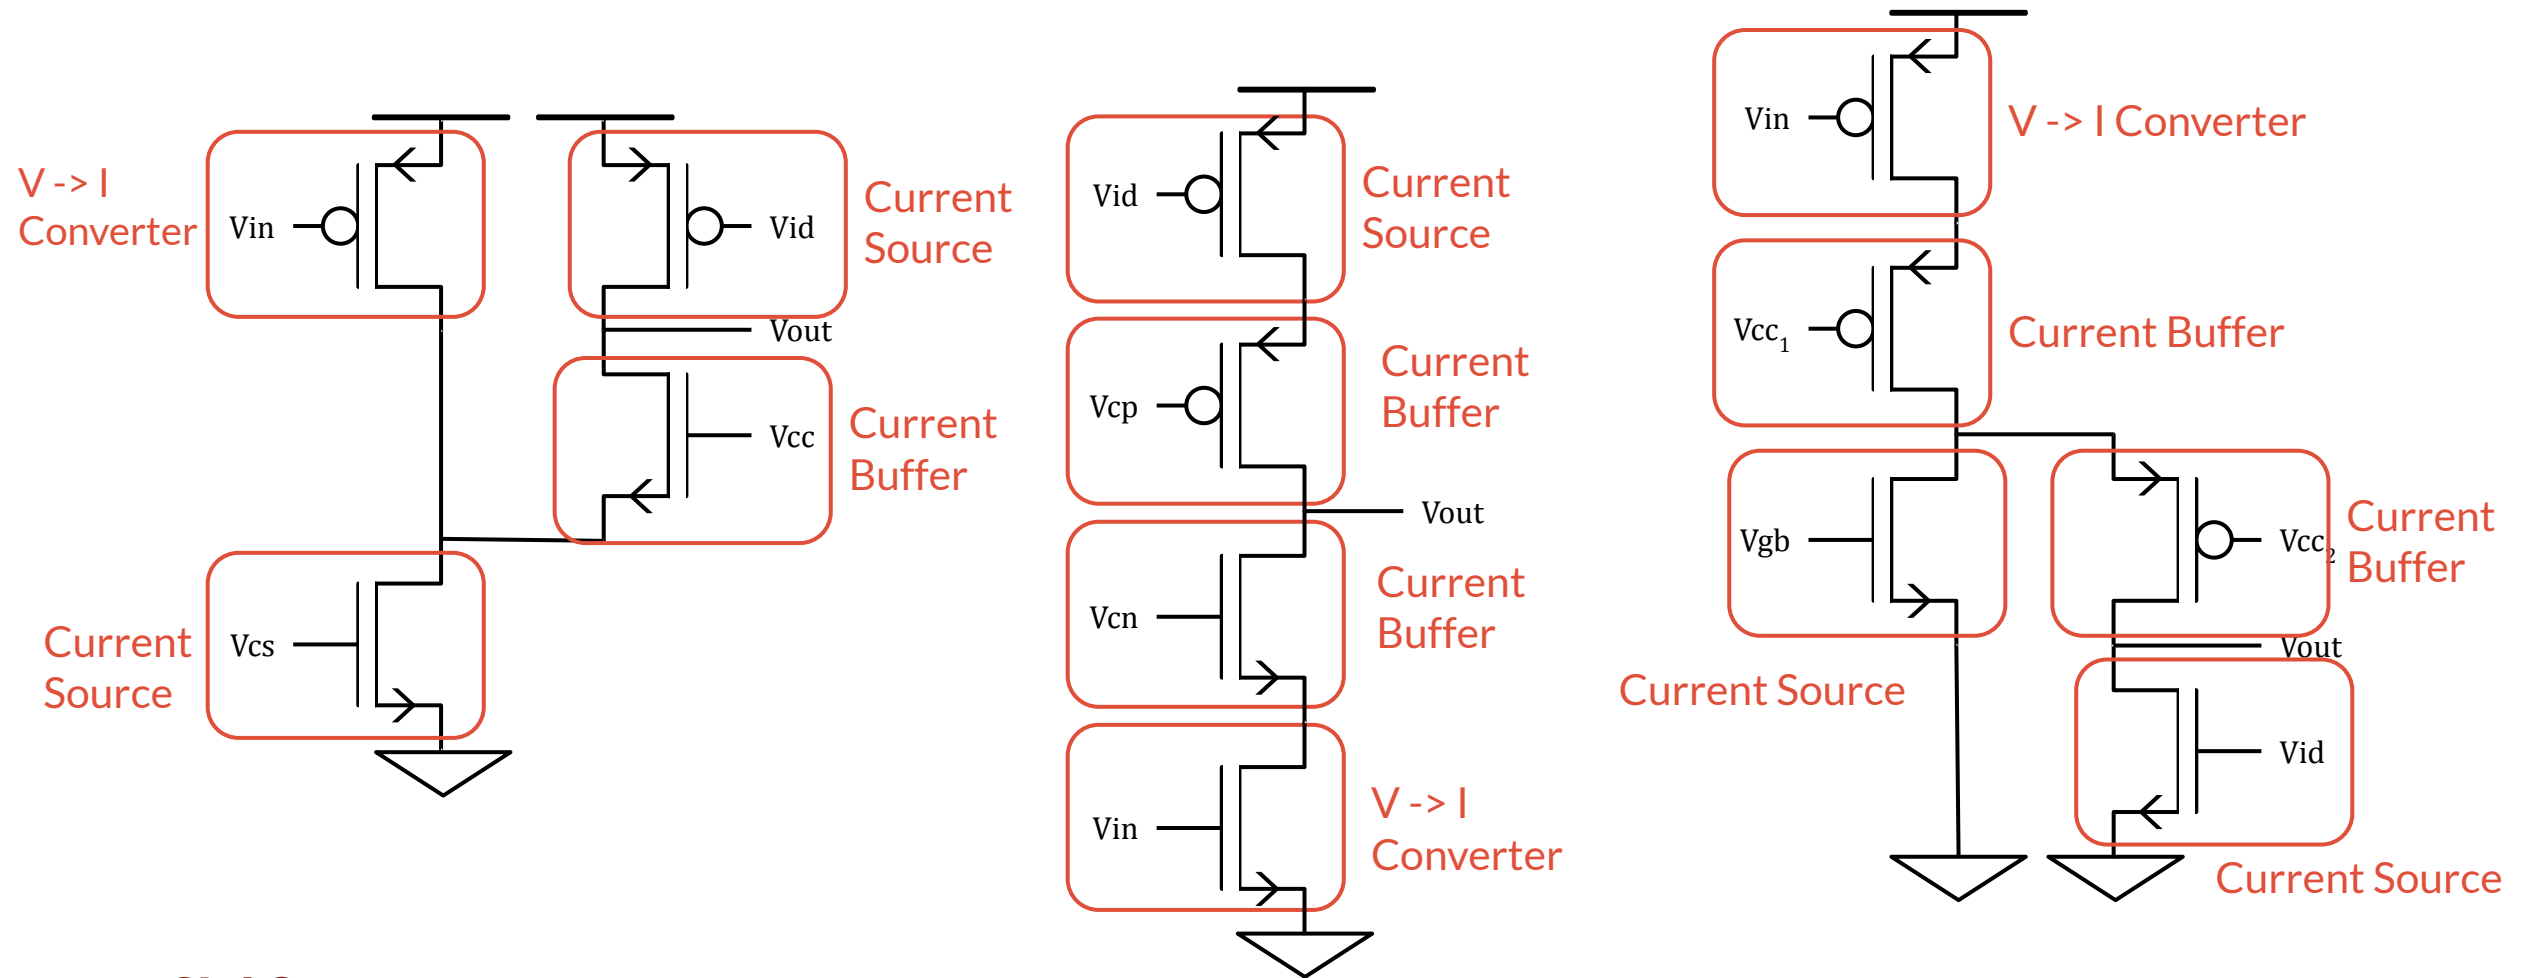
V -> I Converter

Vin

Vid

Current Source

Vout

Vcc

Current Buffer

Current Source

Vcs

Vid

Current Source

Vcp

Current Buffer

Vout

Vcn

Current Buffer

Vin

V -> I Converter

Vin

V -> I Converter

$Vcc_1$

Current Buffer

Vgb

$Vcc_2$

Current Buffer

Vout

Current Source

Vid

Current Source